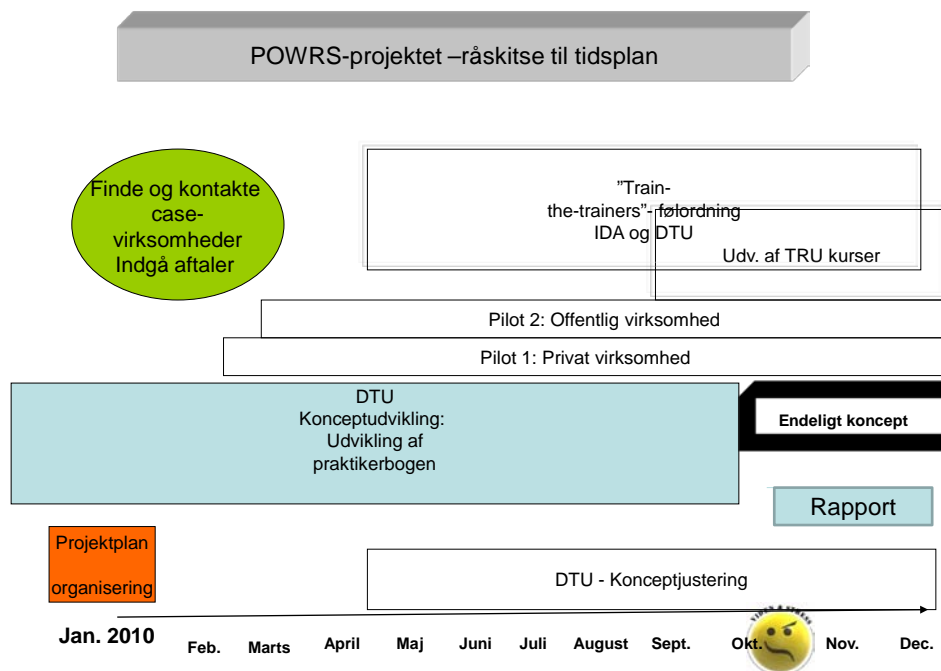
POWRS-projektet –råskitse til tidsplan

Finde og kontakte case-virksomheder Indgå aftaler

”Train-the-trainers”- følordning IDA og DTU

Udv. af TRU kurser

Pilot 2: Offentlig virksomhed

Pilot 1: Privat virksomhed

DTU Konceptudvikling: Udvikling af praktikerbogen

Endeligt koncept

Rapport

Projektplan organisering

DTU - Konceptjustering

Jan. 2010 Feb. Marts April Maj Juni Juli August Sept. Okt. Nov. Dec.